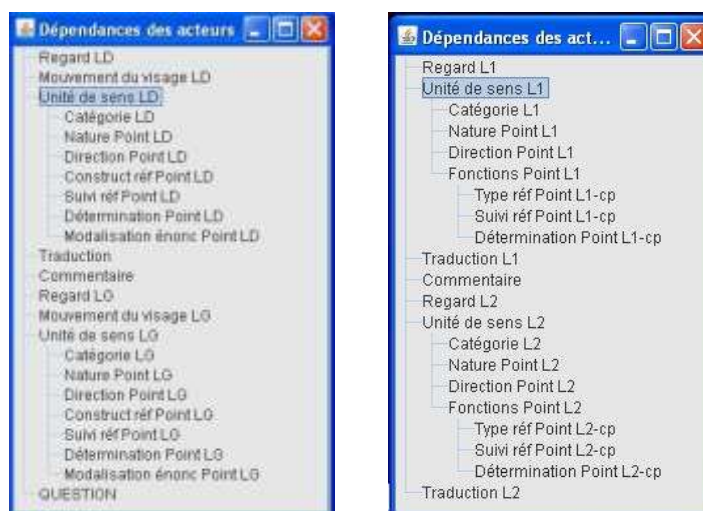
Dépendances des acteurs

Regard LD
Mouvement du visage LD
Unité de sens LD
Catégorie LD
Nature Point LD
Direction Point LD
Construct réf Point LD
Suivi réf Point LD
Détermination Point LD
Modalisation énonc Point LD
Traduction
Commentaire
Regard LG
Mouvement du visage LG
Unité de sens LG
Catégorie LG
Nature Point LG
Direction Point LG
Construct réf Point LG
Suivi réf Point LG
Détermination Point LG
Modalisation énonc Point LG
QUESTION

Dépendances des act...

Regard L1
Unité de sens L1
Catégorie L1
Nature Point L1
Direction Point L1
Fonctions Point L1
Type réf Point L1-cp
Suivi réf Point L1-cp
Détermination Point L1-cp
Traduction L1
Commentaire
Regard L2
Unité de sens L2
Catégorie L2
Nature Point L2
Direction Point L2
Fonctions Point L2
Type réf Point L2-cp
Suivi réf Point L2-cp
Détermination Point L2-cp
Traduction L2